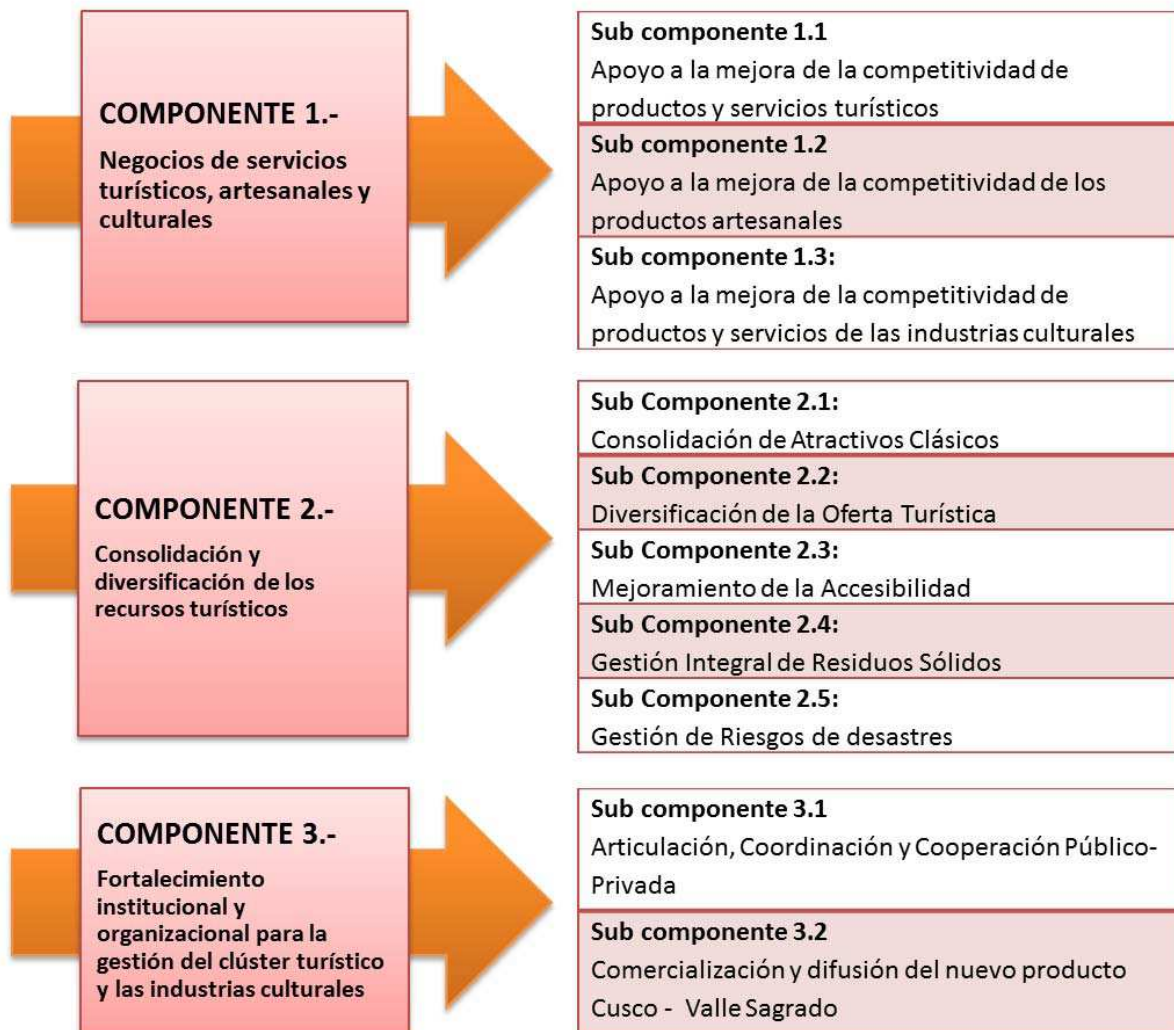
COMPONENTE 1.-

Negocios de servicios turísticos, artesanales y culturales

Sub componente 1.1
Apoyo a la mejora de la competitividad de productos y servicios turísticos

Sub componente 1.2
Apoyo a la mejora de la competitividad de los productos artesanales

Sub componente 1.3:
Apoyo a la mejora de la competitividad de productos y servicios de las industrias culturales

COMPONENTE 2.-

Consolidación y diversificación de los recursos turísticos

Sub Componente 2.1:
Consolidación de Atractivos Clásicos

Sub Componente 2.2:
Diversificación de la Oferta Turística

Sub Componente 2.3:
Mejoramiento de la Accesibilidad

Sub Componente 2.4:
Gestión Integral de Residuos Sólidos

Sub Componente 2.5:
Gestión de Riesgos de desastres

COMPONENTE 3.-

Fortalecimiento institucional y organizacional para la gestión del clúster turístico y las industrias culturales

Sub componente 3.1
Articulación, Coordinación y Cooperación Público-Privada

Sub componente 3.2
Comercialización y difusión del nuevo producto Cusco - Valle Sagrado